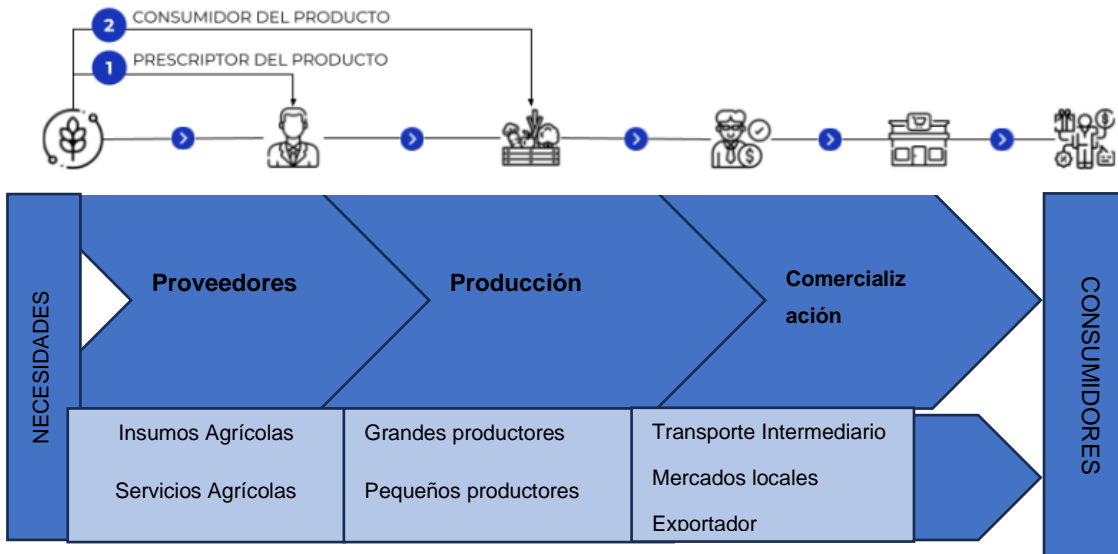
2 CONSUMIDOR DEL PRODUCTO

1 PRESCRIPTOR DEL PRODUCTO

NECESIDADES

Proveedores

Producción

Comercialización

CONSUMIDORES

Insumos Agrícolas

Servicios Agrícolas

Grandes productores

Pequeños productores

Transporte Intermediario

Mercados locales

Exportador